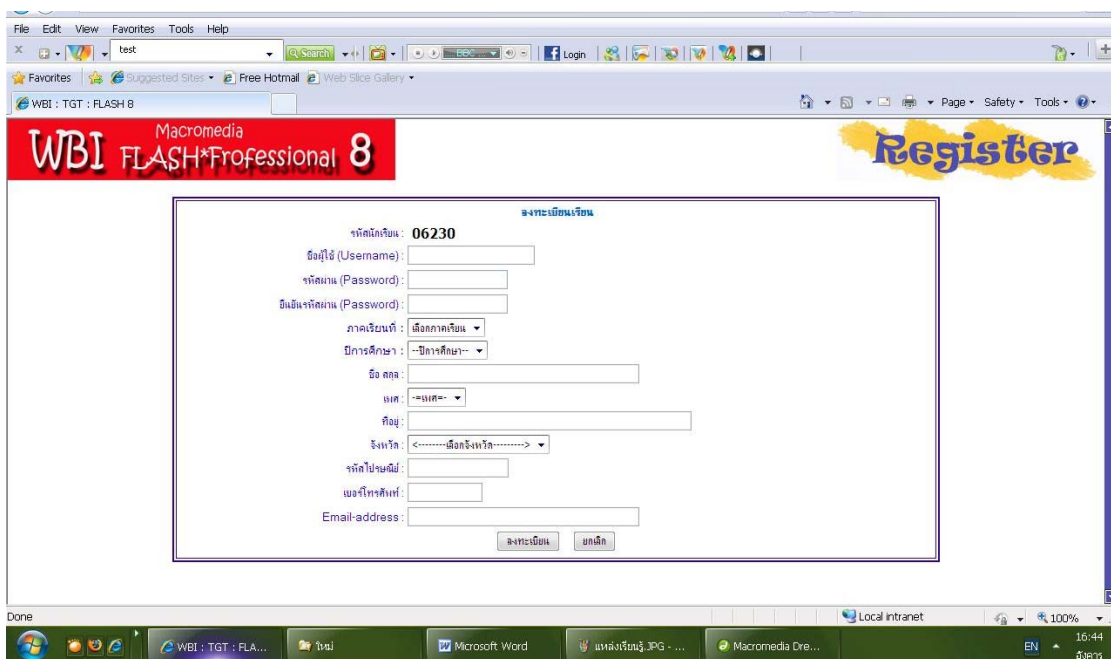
File Edit View Favorites Tools Help

test

Search

Login

Favorites Suggested Sites Free Hotmail Web Slice Gallery

WBI : TGT : FLASH 8

Page Safety Tools

WBI Macromedia FLASH*Professional 8

Register

ลงทะเบียนเรียน

รหัสนักเรียน : 06230

ชื่อผู้ใช้ (Username) :

รหัสผ่าน (Password) :

ยืนยันรหัสผ่าน (Password) :

ภาคเรียนที่ : เลือกภาคเรียน

ปีการศึกษา : --ปีการศึกษา--

ชื่อ สกุล :

เพศ : -=เพศ=-

ที่อยู่ :

จังหวัด : <---------เลือกจังหวัด---------->

รหัสไปรษณีย์ :

เบอร์โทรศัพท์ :

Email-address :

ลงทะเบียน ยกเลิก

Done

Local intranet

100%

WBI : TGT : FLA...

ใหม่

Microsoft Word

แหล่งเรียนรู้.JPG - ...

Macromedia Dre...

EN

16:44

อังคาร